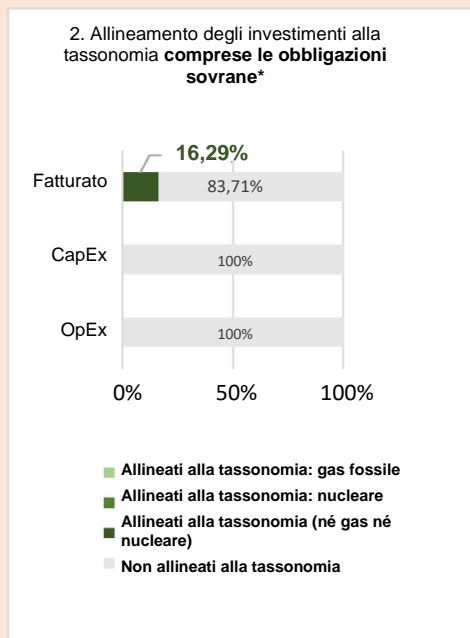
2. Allineamento degli investimenti alla tassonomia **comprese le obbligazioni sovrane***

16,29%

Fatturato 83,71%

CapEx 100%

OpEx 100%

0% 50% 100%

Allineati alla tassonomia: gas fossile

Allineati alla tassonomia: nucleare

Allineati alla tassonomia (né gas né nucleare)

Non allineati alla tassonomia